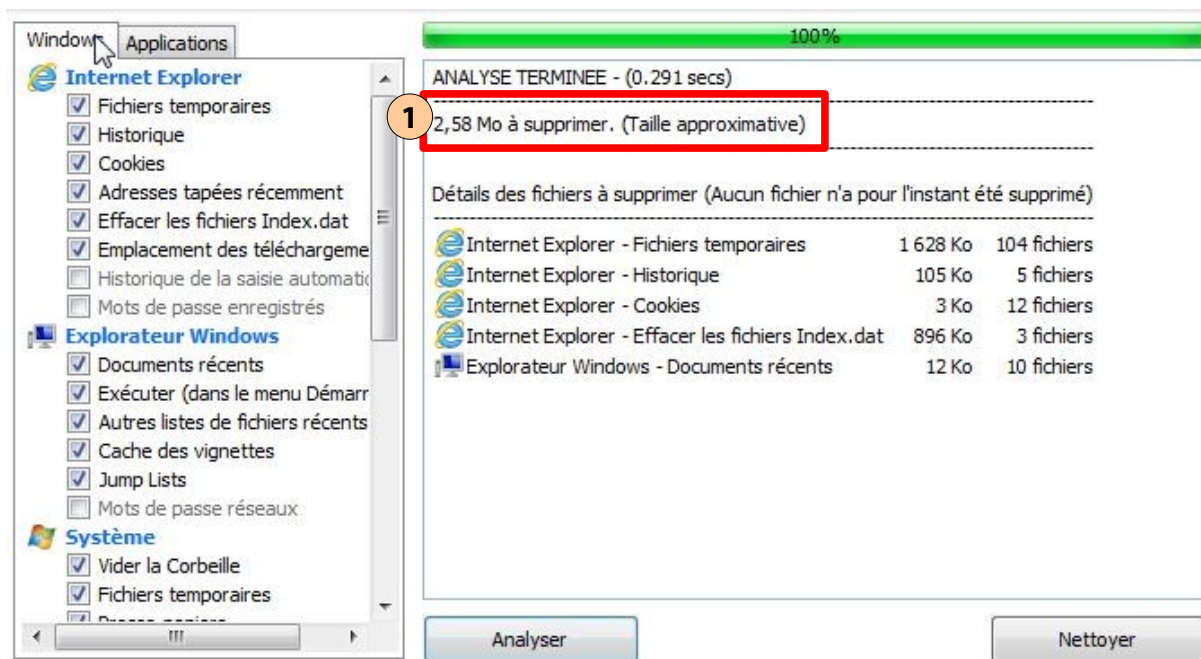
Windows Applications

Internet Explorer
Fichiers temporaires
Historique
Cookies
Adresses tapées récemment
Effacer les fichiers Index.dat
Emplacement des téléchargeme
Historique de la saisie automatic
Mots de passe enregistrés

Explorateur Windows
Documents récents
Exécuter (dans le menu Démarr
Autres listes de fichiers récents
Cache des vignettes
Jump Lists
Mots de passe réseaux

Système
Vider la Corbeille
Fichiers temporaires
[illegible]

100%

ANALYSE TERMINEE - (0.291 secs)

1

2,58 Mo à supprimer. (Taille approximative)

Détails des fichiers à supprimer (Aucun fichier n'a pour l'instant été supprimé)

| | | |
|---|---|---|
| Internet Explorer - Fichiers temporaires | 1 628 Ko | 104 fichiers |
| Internet Explorer - Historique | 105 Ko | 5 fichiers |
| Internet Explorer - Cookies | 3 Ko | 12 fichiers |
| Internet Explorer - Effacer les fichiers Index.dat | 896 Ko | 3 fichiers |
| Explorateur Windows - Documents récents | 12 Ko | 10 fichiers |

Analyser

Nettoyer